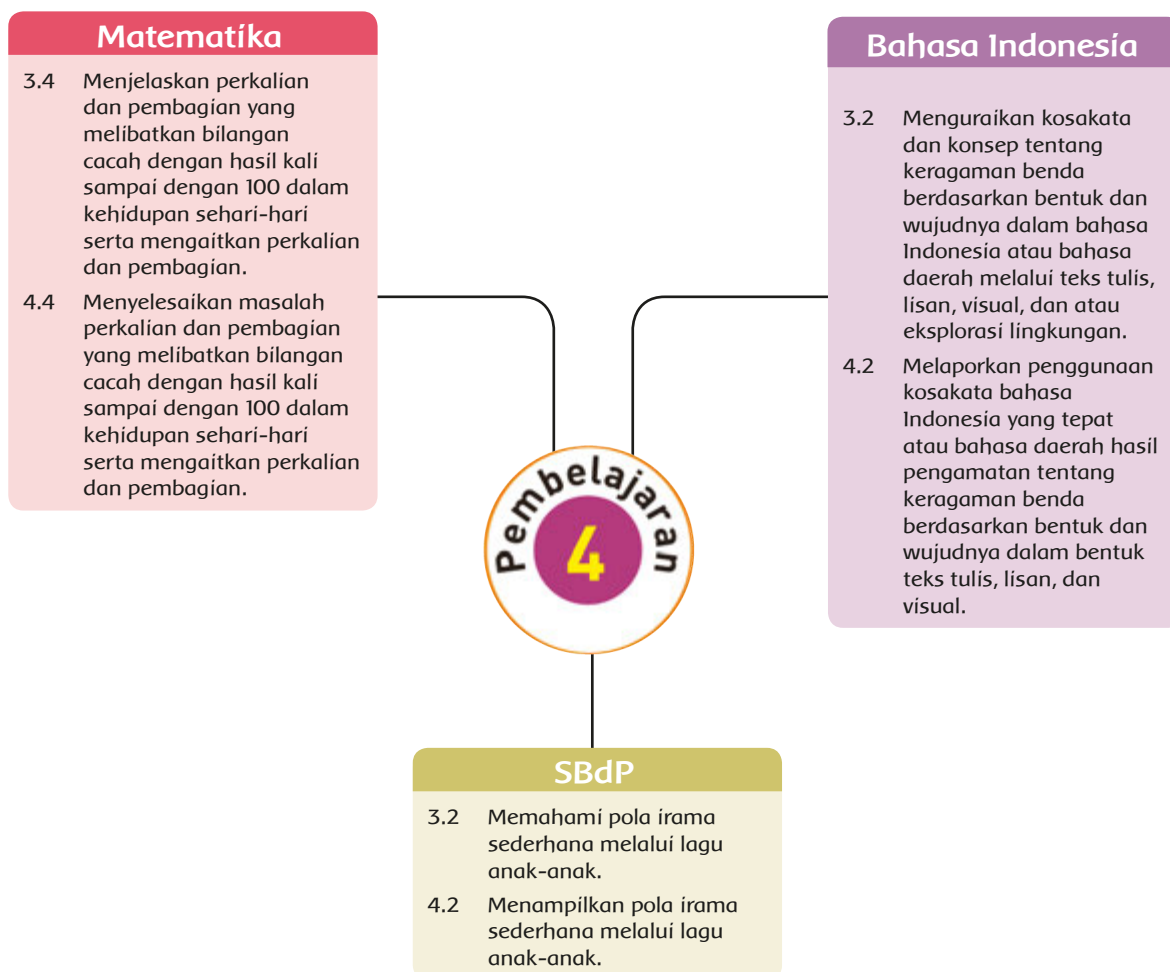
Matematika

3.4 Menjelaskan perkalian dan pembagian yang melibatkan bilangan cacah dengan hasil kali sampai dengan 100 dalam kehidupan sehari-hari serta mengaitkan perkalian dan pembagian.

4.4 Menyelesaikan masalah perkalian dan pembagian yang melibatkan bilangan cacah dengan hasil kali sampai dengan 100 dalam kehidupan sehari-hari serta mengaitkan perkalian dan pembagian.

Bahasa Indonesia

3.2 Menguraikan kosakata dan konsep tentang keragaman benda berdasarkan bentuk dan wujudnya dalam bahasa Indonesia atau bahasa daerah melalui teks tulis, lisan, visual, dan atau eksplorasi lingkungan.

4.2 Melaporkan penggunaan kosakata bahasa Indonesia yang tepat atau bahasa daerah hasil pengamatan tentang keragaman benda berdasarkan bentuk dan wujudnya dalam bentuk teks tulis, lisan, dan visual.

Pembelajaran 4

SBdP

3.2 Memahami pola irama sederhana melalui lagu anak-anak.

4.2 Menampilkan pola irama sederhana melalui lagu anak-anak.